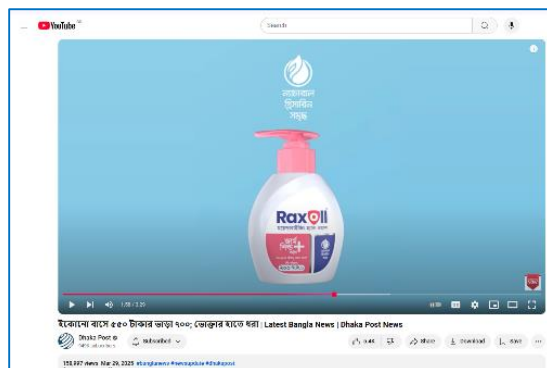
YouTube BD

Search

Raxoll

1:59 / 3:25

ইকোনো বাসে ৫৫০ টাকার ভাড়া ৭০৫; ভোক্তার হাতে ধরা | Latest Bangla News | Dhaka Post News

Dhaka Post

Subscribed

Share

Download

158,997 views Mar 29, 2025 #banglanews #newsupdate #dhakapost